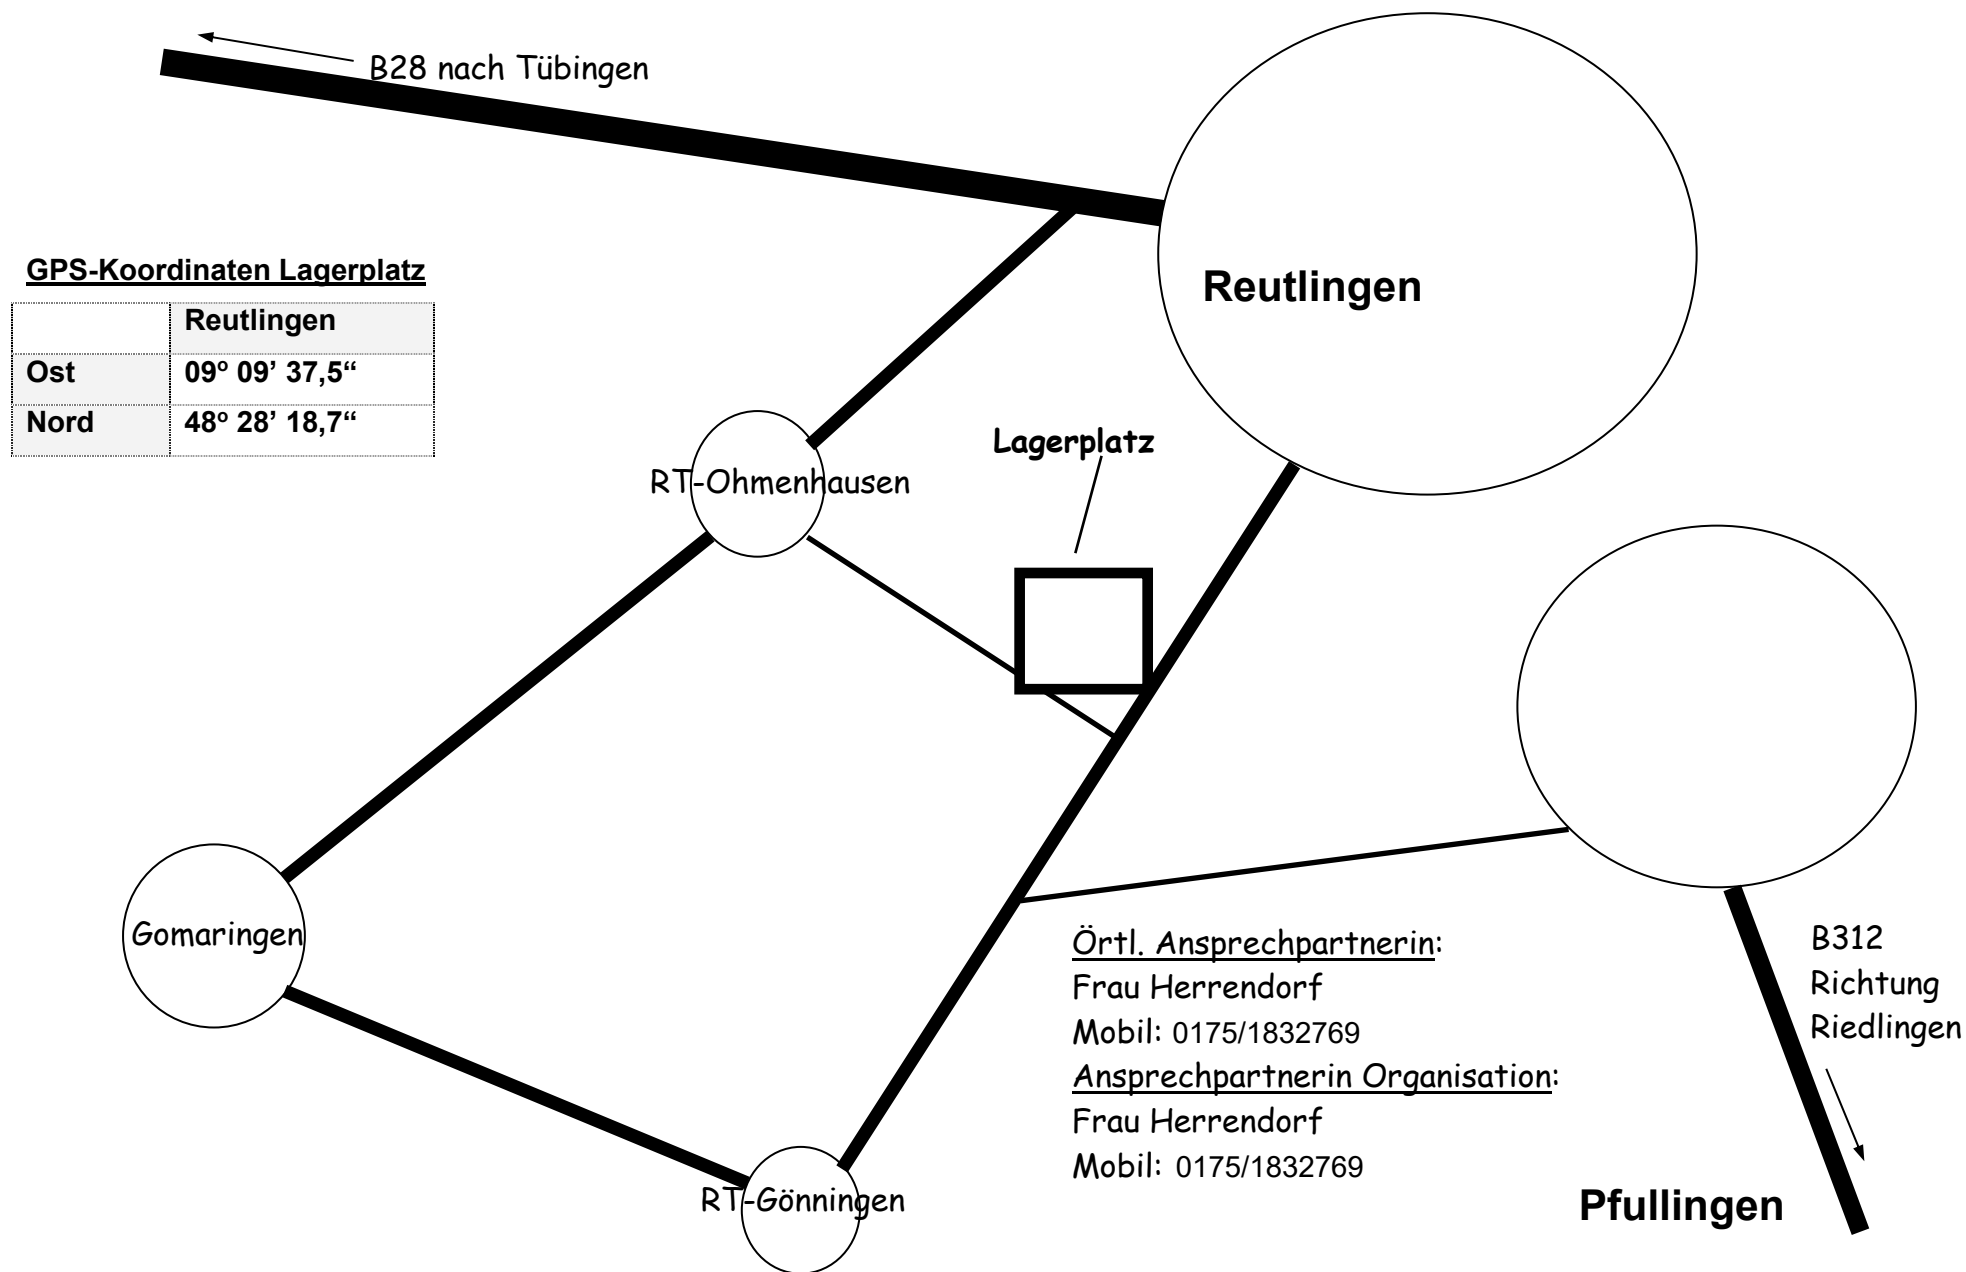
B28 nach Tübingen

Reutlingen

GPS-Koordinaten Lagerplatz

| | Reutlingen |
|---|---|
| Ost | 09° 09' 37,5" |
| Nord | 48° 28' 18,7" |

Lagerplatz

RT-Ohmenhausen

Gomaringen

RT-Gönningen

Örtl. Ansprechpartnerin:
Frau Herrendorf
Mobil: 0175/1832769
Ansprechpartnerin Organisation:
Frau Herrendorf
Mobil: 0175/1832769

B312
Richtung
Riedlingen

Pfullingen